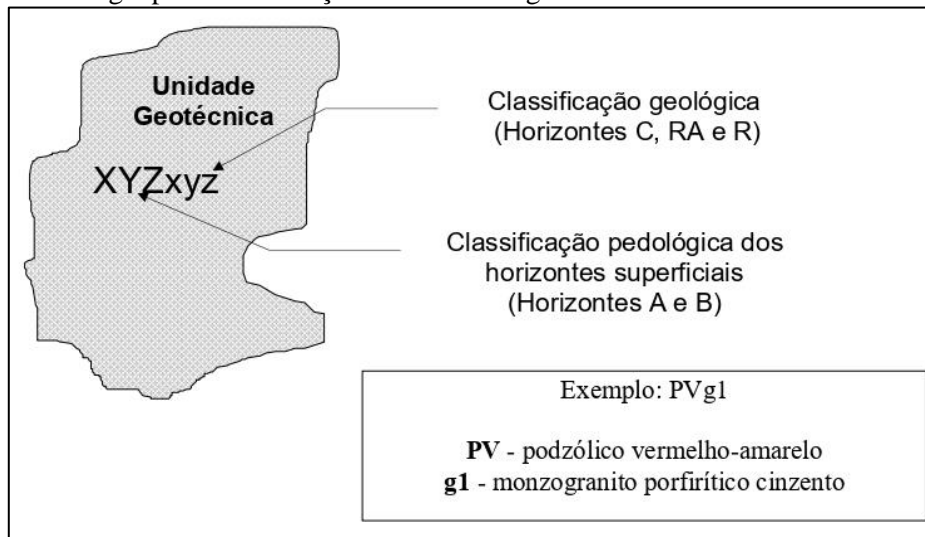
Unidade Geotécnica

XYZxyz

Classificação geológica (Horizontes C, RA e R)

Classificação pedológica dos horizontes superficiais (Horizontes A e B)

Exemplo: PVg1

**PV** - podzólico vermelho-amarelo
**g1** - monzogranito porfirítico cinzento